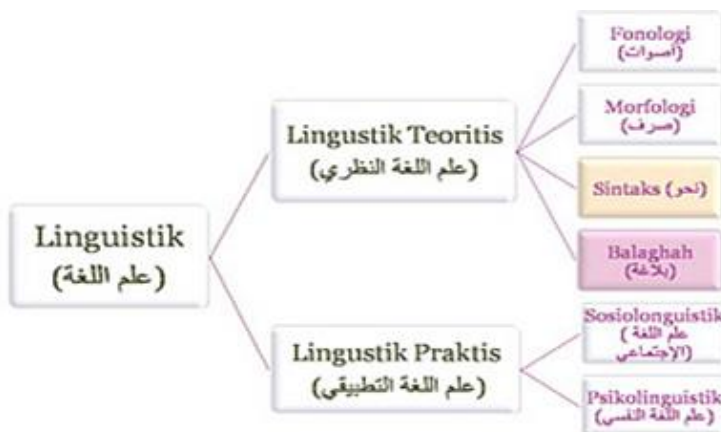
Linguistik
(علم اللغة)

Lingustik Teoritis
(علم اللغة النظري)

Lingustik Praktis
(علم اللغة التطبيقي)

Fonologi
(أصوات)

Morfologi
(صرف)

Sintaks (نحو)

Balaghah
(بلاغة)

Sosiolonguistik
(علم اللغة الاجتماعي)

Psikolinguistik
(علم اللغة النفسي)